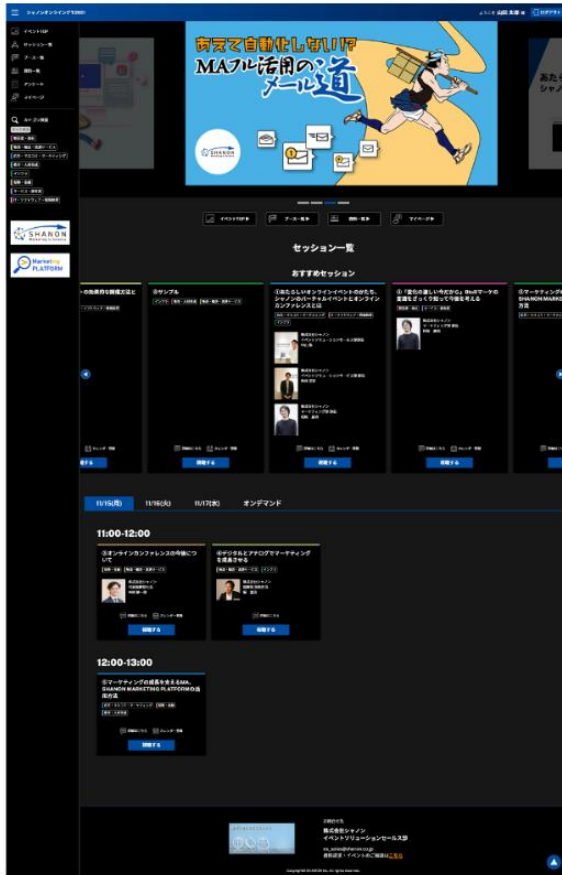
シャノンオンラインイベント2021

ようこそ 山田 太郎 様　ログアウト

イベントTOP
セッション一覧
ブース一覧
資料一覧
アンケート
マイページ

キーワード検索

SHANON Marketing Cloud

Marketing PLATFORM

あえて自動化しない!? MAフル活用のメール道

SHANON

イベントTOP　ブース一覧　資料一覧　マイページ

セッション一覧

おすすめセッション

の効果的な開催方法と

⑤サンプル

①あたらしいオンラインイベントのかたち。シャノンのバーチャルイベントとオンラインカンファレンスとは

④「変化の激しい今だから」BtoBマーケの変遷をざっくり知って今後を考える

⑤マーケティングの SHANON MARKE 方法

株式会社シャノン

株式会社シャノン

株式会社シャノン

株式会社シャノン

カレンダー登録

詳細する　詳細する　詳細する　詳細する

11/15(月)　11/16(火)　11/17(水)　オンデマンド

11:00-12:00

②オンラインカンファレンスの市場について

株式会社シャノン

資料あり　カレンダー登録

詳細する

⑥デジタルとアナログでマーケティングを成長させる

株式会社シャノン

資料あり　カレンダー登録

詳細する

12:00-13:00

⑤マーケティングの成果を生まるMA、SHANON MARKETING PLATFORMの活用方法

資料あり　カレンダー登録

詳細する

お問合せ先
株式会社シャノン
イベントソリューションセールス部
es_sales@shanon.co.jp
資料請求・イベントのご相談はこちら

Copyright (C) SHANON Inc. All rights reserved.